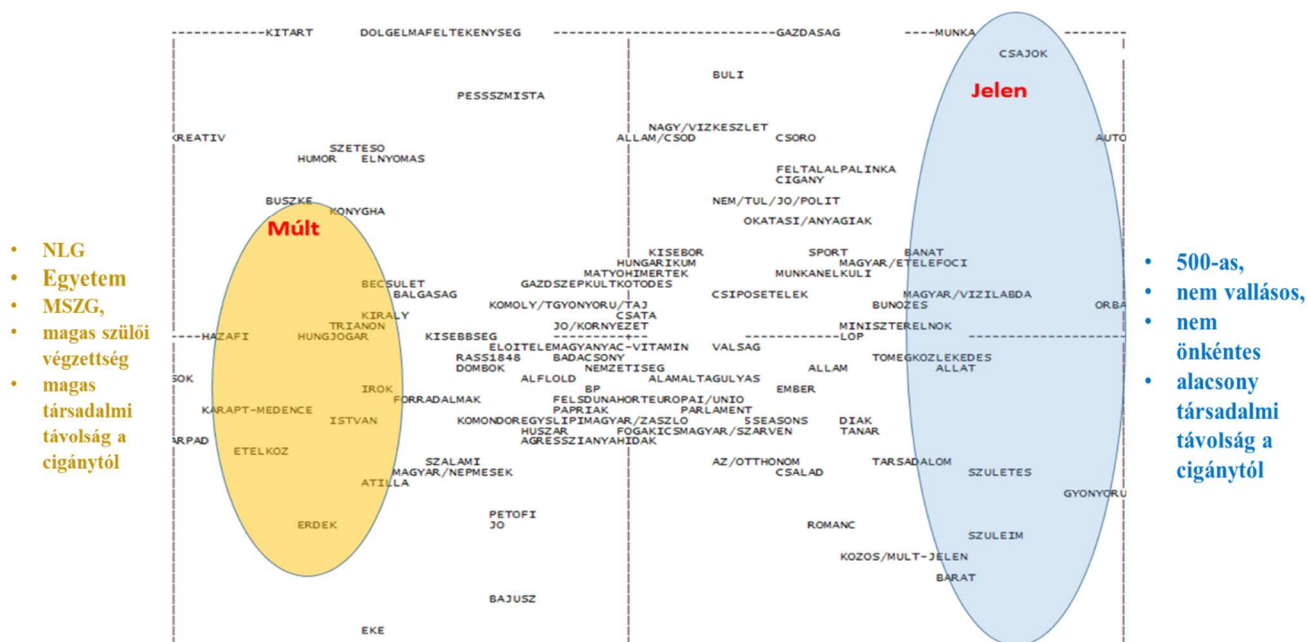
KITART DOLGELMAFELTEKENYSEG GAZDASAG MUNKA
CSAJOK
Jelen
BULI
PESSSZMISTA
NAGY/VIZKESZLET
KREATIV ALLAM/CSOD CSORO AUTO
SZETESO
HUMOR ELNYOMAS
FELTALALPALINKA
CIGANY
NEM/TUL/JO/POLIT
BUSZKE KONYGHA
OKATASI/ANYAGIAK
Múlt
KISEBOR SPORT BANAT
HUNGARIKUM MAGYAR/ETELEFOCI
MATYOHIMERTEK MUNKANELKULI
BECSULET GAZDSZEPKULTKOTODES
BALGASAG CSIPOSETELEK MAGYAR/VIZILABDA
KOMOLY/TGYONYORU/TAJ BUNOZES ORBA
KIRALY CSATA
TRIANON JO/KORNYEZET MINISZTERELNOK
HAZAFI HUNGJOGAR KISEBBSEG LOP
ELOITELEMAGYANYAC-VITAMIN VALSAG
RASS1848 BADACSONY TOMEGKOZLEKEDES
DOMBOK NEMZETISEG ALLAM ALLAT
SOK ALFLOLD ALAMALTAGULYAS
IROK BP EMBER
FORRADALMAK FELSDUNAHORTEUROPAI/UNIO
KARAPT-MEDENCE PAPRIAK PARLAMENT
ISTVAN KOMONDOREGYSLIPIMAGYAR/ZASZLO 5SEASONS DIAK
HUSZAR FOGAKICSMAGYAR/SZARVEN TANAR
ARPAD AGRESSZIANYAHIDAK
ETELKOZ
SZALAMI AZ/OTTHONOM TARSADALOM
MAGYAR/NEPMESEK CSALAD SZULETES
ATILLA
GYONYORU
PETOFI
JO
ERDEK ROMANC
SZULEIM
KOZOS/MULT-JELEN
BARAT
BAJUSZ
EKE

• NLG
• Egyetem
• MSZG,
• magas szülői végzettség
• magas társadalmi távolság a cigánytól

• 500-as,
• nem vallásos,
• nem önkéntes
• alacsony társadalmi távolság a cigánytól